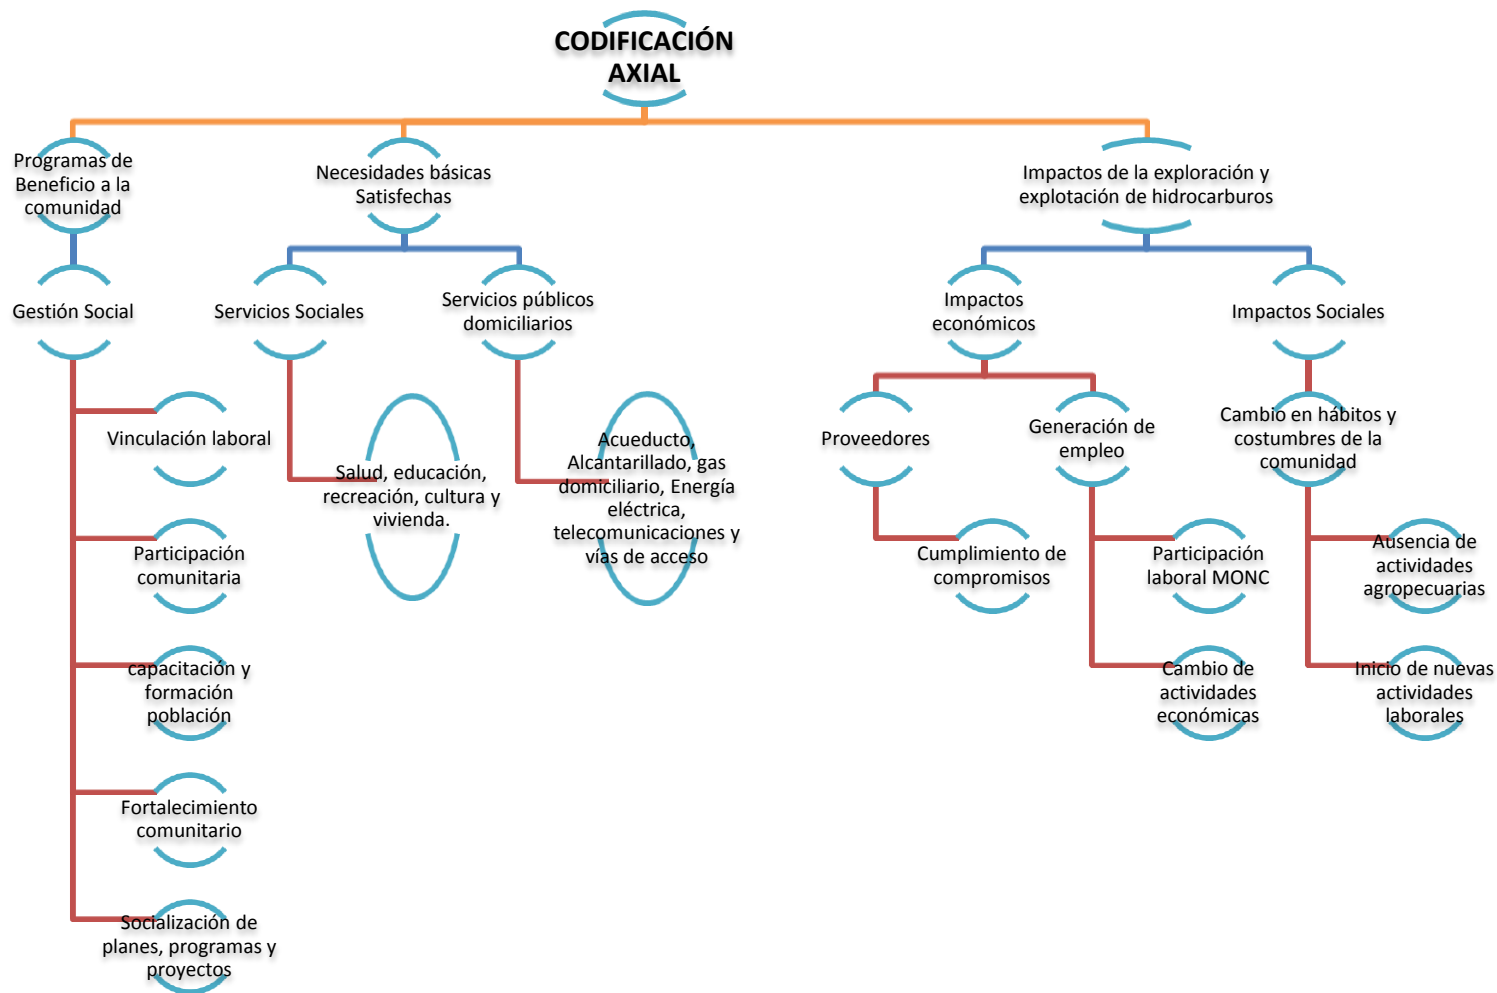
CODIFICACIÓN AXIAL

Programas de Beneficio a la comunidad

Gestión Social

Vinculación laboral

Participación comunitaria

capacitación y formación población

Fortalecimiento comunitario

Socialización de planes, programas y proyectos

Necesidades básicas Satisfechas

Servicios Sociales

Salud, educación, recreación, cultura y vivienda.

Servicios públicos domiciliarios

Acueducto, Alcantarillado, gas domiciliario, Energía eléctrica, telecomunicaciones y vías de acceso

Impactos de la exploración y explotación de hidrocarburos

Impactos económicos

Proveedores

Cumplimiento de compromisos

Generación de empleo

Participación laboral MONC

Cambio de actividades económicas

Impactos Sociales

Cambio en hábitos y costumbres de la comunidad

Ausencia de actividades agropecuarias

Inicio de nuevas actividades laborales